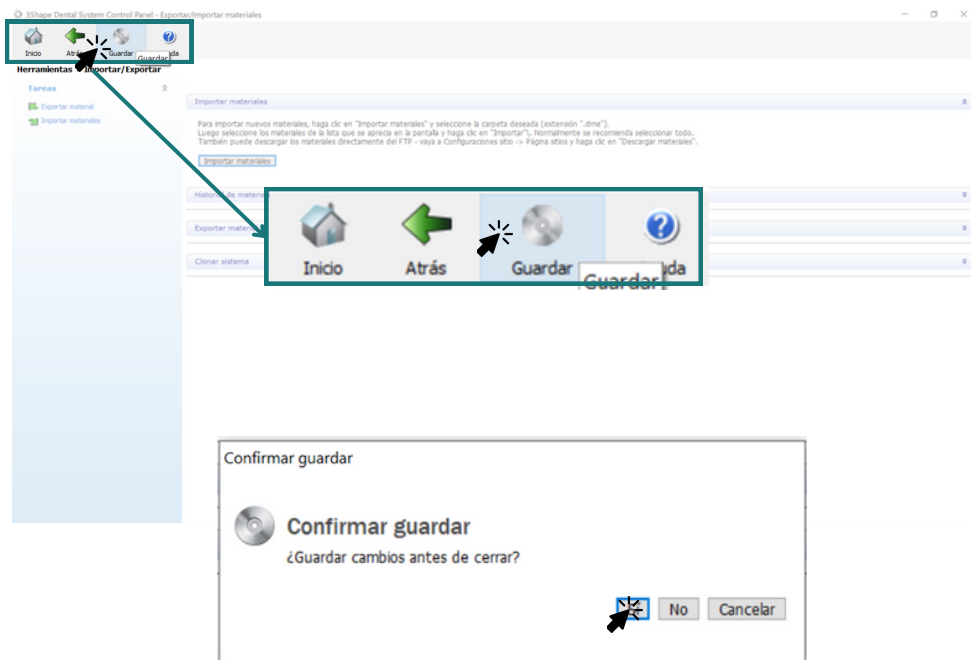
3Shape Dental System Control Panel - Exportar/Importar materiales

Inicio Atrás Guardar Ayuda
Guardar

Herramientas Importar/Exportar

Tareas
Exportar material
Importar materiales

Importar materiales

Para importar nuevos materiales, haga clic en "Importar materiales" y seleccione la carpeta deseada (extensión ".dme").
Luego seleccione los materiales de la lista que se aprecia en la pantalla y haga clic en "Importar"). Normalmente se recomienda seleccionar todo.
También puede descargar los materiales directamente del FTP - vaya a Configuraciones sitio -> Página sitios y haga clic en "Descargar materiales".

Importar materiales

Historial de materiales

Exportar materiales

Clonar sistema

Inicio Atrás Guardar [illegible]uda
Guardar

Confirmar guardar

Confirmar guardar
¿Guardar cambios antes de cerrar?

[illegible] No Cancelar